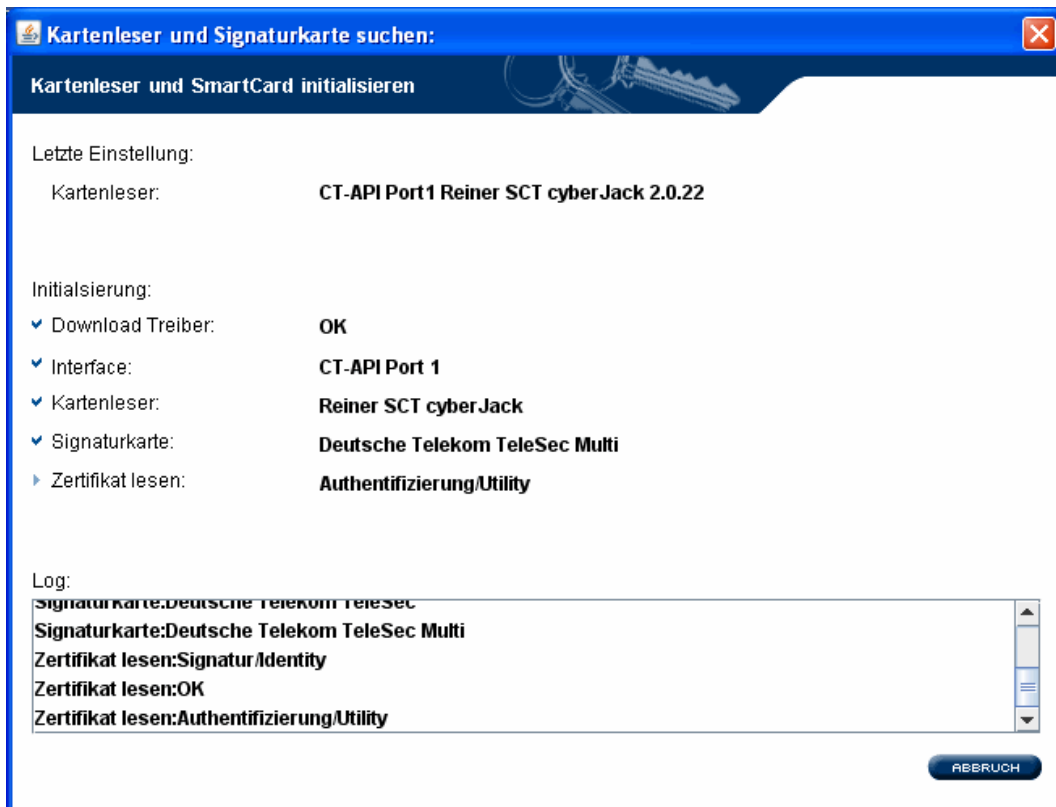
Kartenleser und Signaturkarte suchen:

Kartenleser und SmartCard initialisieren

Letzte Einstellung:

Kartenleser: CT-API Port1 Reiner SCT cyberJack 2.0.22

Initialsierung:

Download Treiber: OK

Interface: CT-API Port 1

Kartenleser: Reiner SCT cyberJack

Signaturkarte: Deutsche Telekom TeleSec Multi

Zertifikat lesen: Authentifizierung/Utility

Log:

Signaturkarte:Deutsche Telekom TeleSec
Signaturkarte:Deutsche Telekom TeleSec Multi
Zertifikat lesen:Signatur/Identity
Zertifikat lesen:OK
Zertifikat lesen:Authentifizierung/Utility

ABBRUCH